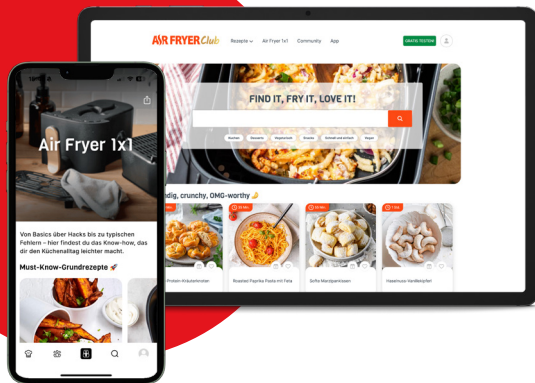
AIR FRYER Club

Rezepte

Air Fryer 1x1

Community

App

GRATIS TESTEN

FIND IT, FRY IT, LOVE IT!

Kuchen

Desserts

Vegetarisch

Snacks

Schnell und einfach

Vegan

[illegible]dig, crunchy, OMG-worthy 🤌

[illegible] Protein-Kräuterbrötchen

Roasted Paprika Pasta mit Feta

Softe Marzipankissen

Haselnuss-Vanillekipferl

Air Fryer 1x1

Von Basics über Hacks bis zu typischen Fehlern – hier findest du das Know-how, das dir den Küchenalltag leichter macht.

Must-Know-Grundrezepte 🚀